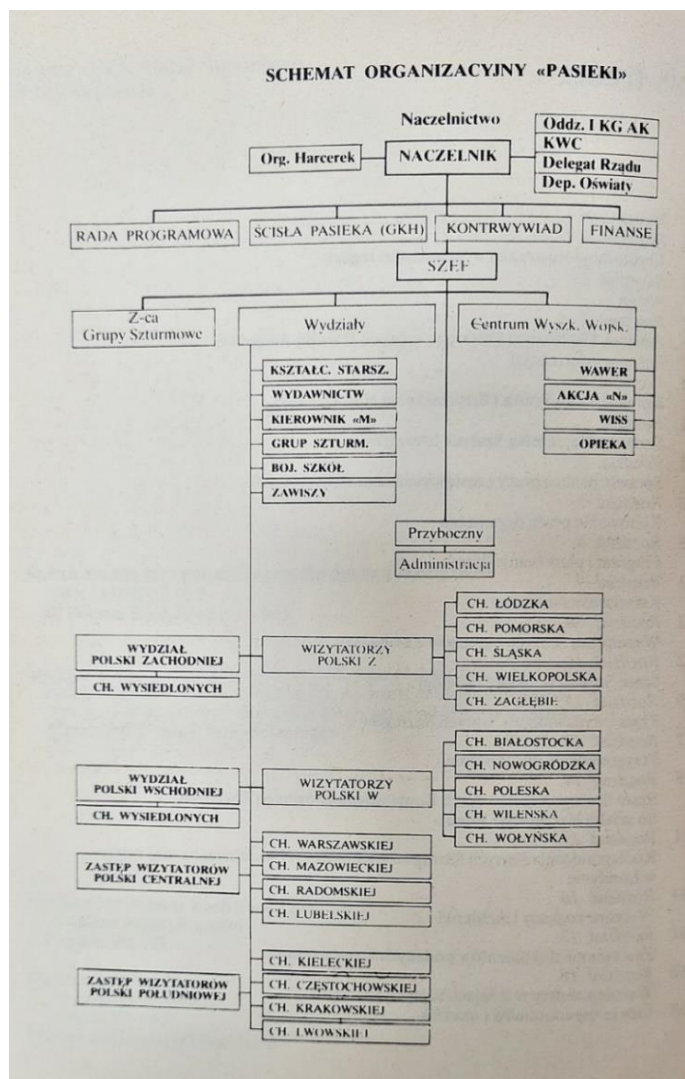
SCHEMAT ORGANIZACYJNY «PASIEKI»

Naczelnictwo

Org. Harcerek

NACZELNIK

Oddz. I KG AK
KWC
Delegat Rządu
Dep. Oświaty

RADA PROGRAMOWA

ŚCISŁA PASIEKA (GKH)

KONTRWYWIAD

FINANSE

SZEF

Z-ca
Grupy Szturmowe

Wydziały

Centrum Wyszk. Wojsk.

KSZTAŁC. STARSZ.
WYDAWNICTW
KIEROWNIK «M»
GRUP SZTURM.
BOJ. SZKÓŁ
ZAWISZY

WAWER
AKCJA «N»
WISS
OPIEKA

Przyboczny
Administracja

CH. ŁÓDZKA
CH. POMORSKA
CH. ŚLĄSKA
CH. WIELKOPOLSKA
CH. ZAGŁĘBIE

WYDZIAŁ
POLSKI ZACHODNIEJ

CH. WYSIEDLONYCH

WIZYTATORZY
POLSKI Z

CH. BIAŁOSTOCKA
CH. NOWOGRÓDZKA
CH. POLESKA
CH. WILEŃSKA
CH. WOŁYŃSKA

WYDZIAŁ
POLSKI WSCHODNIEJ

CH. WYSIEDLONYCH

WIZYTATORZY
POLSKI W

CH. WARSZAWSKIEJ
CH. MAZOWIECKIEJ
CH. RADOMSKIEJ
CH. LUBELSKIEJ

ZASTĘP WIZYTATORÓW
POLSKI CENTRALNEJ

CH. KIELECKIEJ
CH. CZĘSTOCHOWSKIEJ
CH. KRAKOWSKIEJ
CH. LWOWSKIEJ

ZASTĘP WIZYTATORÓW
POLSKI POŁUDNIOWEJ